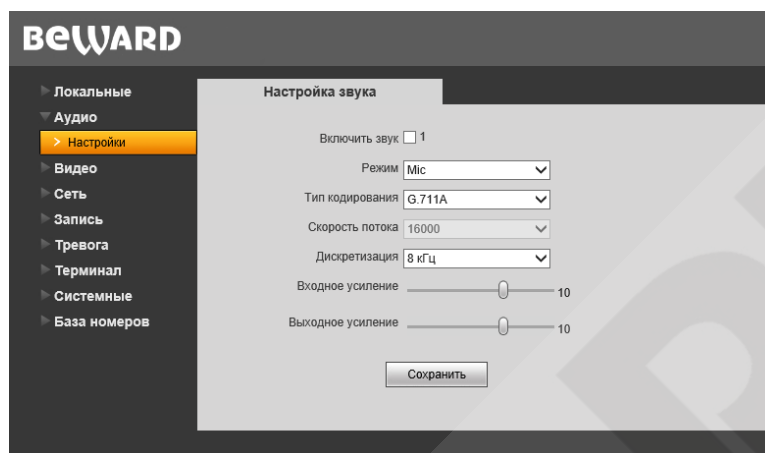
BEWARD

Локальные
Аудио
Настройки
Видео
Сеть
Запись
Тревога
Терминал
Системные
База номеров

Настройка звука

Включить звук 1
Режим Mic
Тип кодирования G.711A
Скорость потока 16000
Дискретизация 8 кГц
Входное усиление 10
Выходное усиление 10

Сохранить